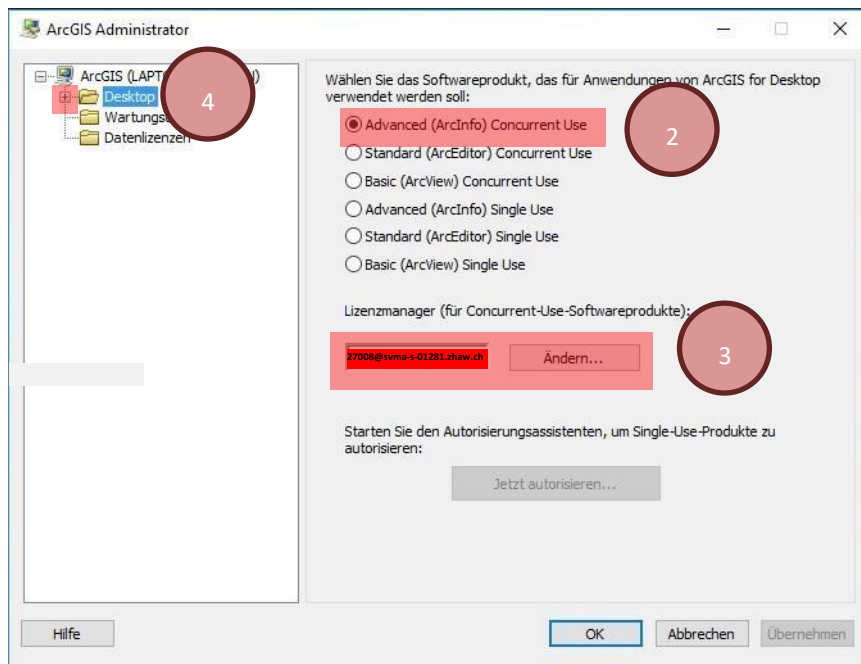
ArcGIS Administrator

ArcGIS (LAPT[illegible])
Desktop
Wartungs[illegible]
Datenlizenzen

4

Wählen Sie das Softwareprodukt, das für Anwendungen von ArcGIS for Desktop verwendet werden soll:

Advanced (ArcInfo) Concurrent Use
Standard (ArcEditor) Concurrent Use
Basic (ArcView) Concurrent Use
Advanced (ArcInfo) Single Use
Standard (ArcEditor) Single Use
Basic (ArcView) Single Use

2

Lizenzmanager (für Concurrent-Use-Softwareprodukte):

27008@svma-s-01281.zhaw.ch
Ändern...

3

Starten Sie den Autorisierungsassistenten, um Single-Use-Produkte zu autorisieren:

Jetzt autorisieren...

Hilfe
OK
Abbrechen
Übernehmen